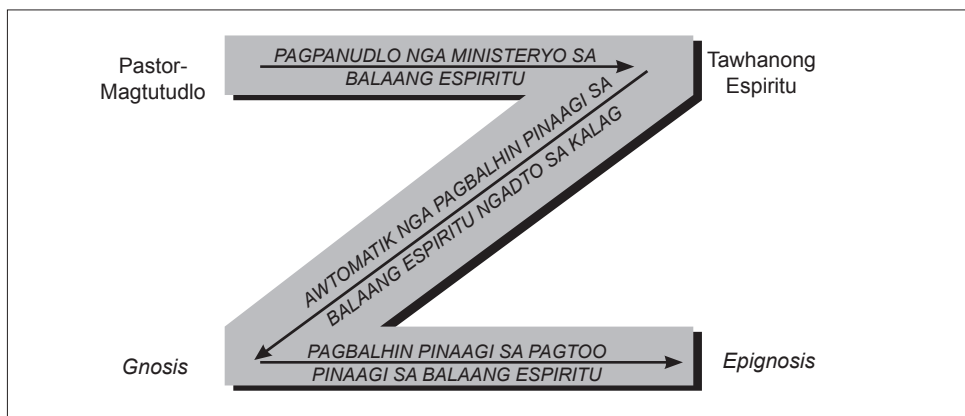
Pastor-Magtutudlo

PAGPANUDLO NGA MINISTERYO SA BALAANG ESPIRITU

Tawhanong Espiritu

AWTOMATIK NGA PAGBALHIN PINAAGI SA BALAANG ESPIRITU NGADTO SA KALAG

Gnosis

PAGBALHIN PINAAGI SA PAGTOO PINAAGI SA BALAANG ESPIRITU

Epignosis